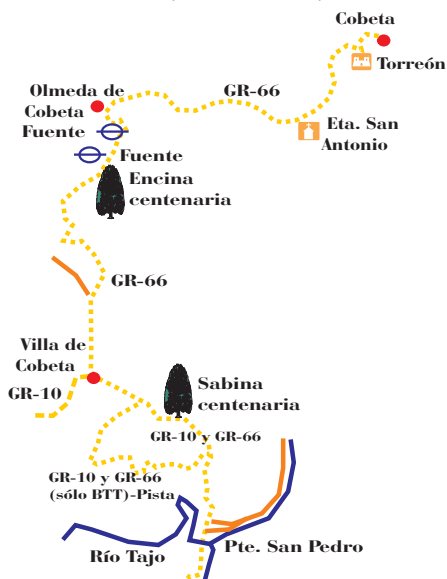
Cobeta

Torreón

GR-66

Olmeda de Cobeta

Fuente

Fuente

Eta. San Antonio

Encina centenaria

GR-66

Villa de Cobeta

GR-10

Sabina centenaria

GR-10 y GR-66

GR-10 y GR-66 (sólo BTT)-Pista

Río Tajo

Pte. San Pedro